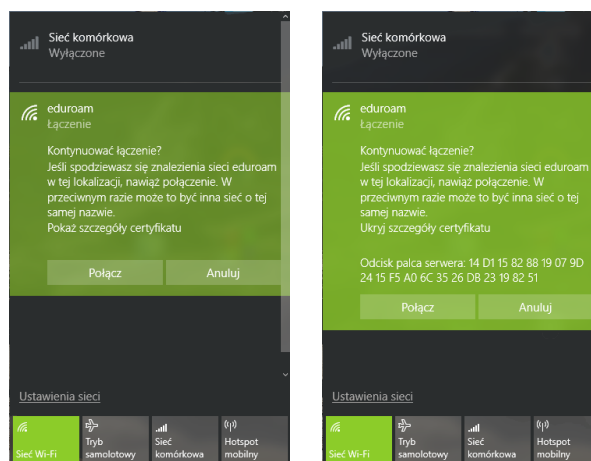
Sieć komórkowa
Wyłączone

eduroam
Łączenie

Kontynuować łączenie?
Jeśli spodziewasz się znalezienia sieci eduroam w tej lokalizacji, nawiąż połączenie. W przeciwnym razie może to być inna sieć o tej samej nazwie.
Pokaż szczegóły certyfikatu

Połącz
Anuluj

Ustawienia sieci

Sieć Wi-Fi
Tryb samolotowy
Sieć komórkowa
Hotspot mobilny

Sieć komórkowa
Wyłączone

eduroam
Łączenie

Kontynuować łączenie?
Jeśli spodziewasz się znalezienia sieci eduroam w tej lokalizacji, nawiąż połączenie. W przeciwnym razie może to być inna sieć o tej samej nazwie.
Ukryj szczegóły certyfikatu

Odcisk palca serwera: 14 D1 15 82 88 19 07 9D 24 15 F5 A0 6C 35 26 DB 23 19 82 51

Połącz
Anuluj

Ustawienia sieci

Sieć Wi-Fi
Tryb samolotowy
Sieć komórkowa
Hotspot mobilny